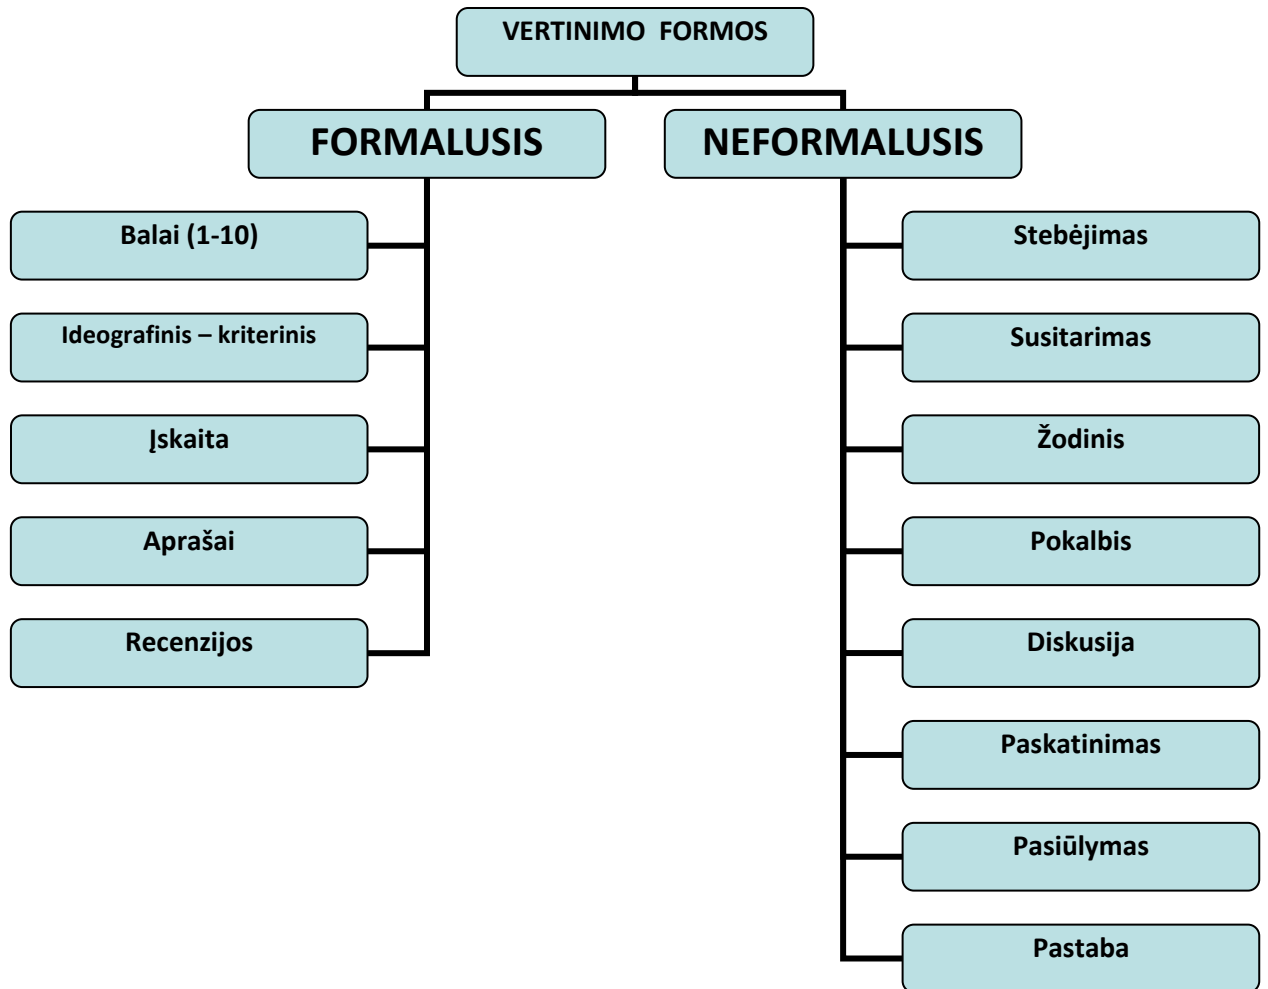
VERTINIMO FORMOS

FORMALUSIS

NEFORMALUSIS

Balai (1-10)

Ideografinis – kriterinis

Įskaita

Aprašai

Recenzijos

Stebėjimas

Susitarimas

Žodinis

Pokalbis

Diskusija

Paskatinimas

Pasiūlymas

Pastaba